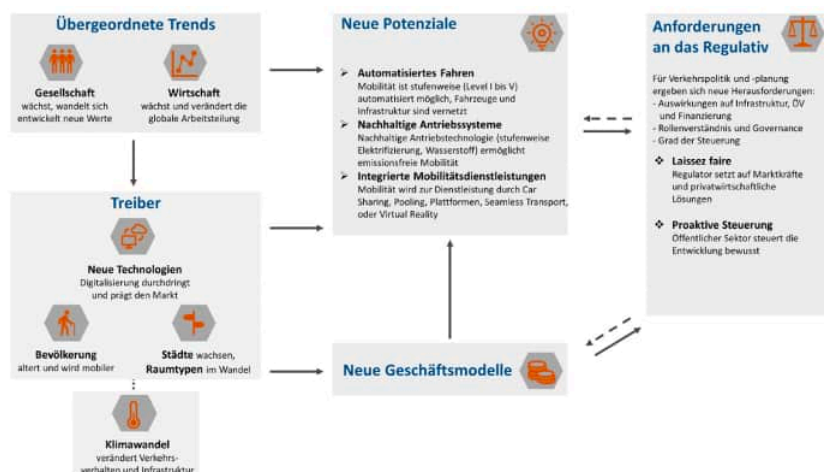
Übergeordnete Trends

Gesellschaft
wächst, wandelt sich entwickelt neue Werte

Wirtschaft
wächst und verändert die globale Arbeitsteilung

Treiber

Neue Technologien
Digitalisierung durchdringt und prägt den Markt

Bevölkerung
altert und wird mobiler

Städte wachsen, Raumtypen im Wandel

Klimawandel
verändert Verkehrsverhalten und Infrastruktur

Neue Potenziale

➢ Automatisiertes Fahren
Mobilität ist stufenweise (Level I bis V) automatisiert möglich, Fahrzeuge und Infrastruktur sind vernetzt

➢ Nachhaltige Antriebssysteme
Nachhaltige Antriebstechnologie (stufenweise Elektrifizierung, Wasserstoff) ermöglicht emissionsfreie Mobilität

➢ Integrierte Mobilitätsdienstleistungen
Mobilität wird zur Dienstleistung durch Car Sharing, Pooling, Plattformen, Seamless Transport, oder Virtual Reality

Neue Geschäftsmodelle

Anforderungen an das Regulativ

Für Verkehrspolitik und -planung ergeben sich neue Herausforderungen:
- Auswirkungen auf Infrastruktur, ÖV und Finanzierung
- Rollenverständnis und Governance
- Grad der Steuerung

❖ Laissez faire
Regulator setzt auf Marktkräfte und privatwirtschaftliche Lösungen

❖ Proaktive Steuerung
Öffentlicher Sektor steuert die Entwicklung bewusst